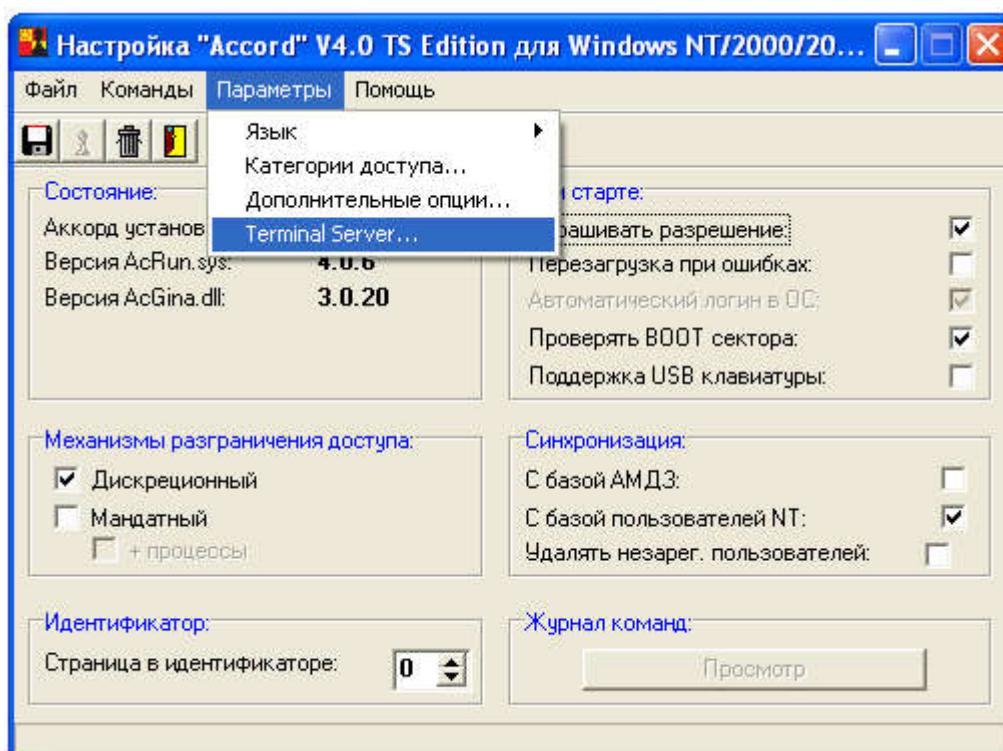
Настройка "Accord" V4.0 TS Edition для Windows NT/2000/20...

Файл Команды Параметры Помощь

Язык
Категории доступа...
Дополнительные опции...
Terminal Server...

Состояние:
Аккорд установ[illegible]
Версия AcRun.sys: 4.0.6
Версия AcGina.dll: 3.0.20

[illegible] старте:
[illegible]рашивать разрешение:
Перезагрузка при ошибках:
Автоматический логин в ОС:
Проверять BOOT сектора:
Поддержка USB клавиатуры:

Механизмы разграничения доступа:
Дискреционный
Мандатный
+ процессы

Синхронизация:
С базой АМДЗ:
С базой пользователей NT:
Удалять незарег. пользователей:

Идентификатор:
Страница в идентификаторе: 0

Журнал команд:
Просмотр